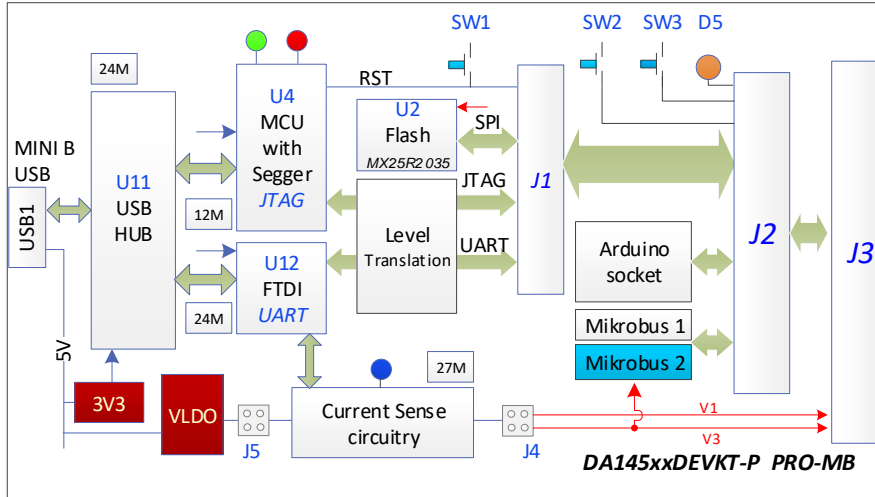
SW1
SW2
SW3
D5
24M
U4
MCU
with
Segger
JTAG
RST
U2
Flash
MX25R2035
SPI
J1
J2
J3
MINI B
USB
USB1
U11
USB
HUB
12M
Level
Translation
JTAG
UART
Arduino
socket
U12
FTDI
UART
24M
Mikrobus 1
Mikrobus 2
5V
3V3
VLDO
J5
Current Sense
circuitry
27M
J4
V1
V3
DA145xxDEVKT-P PRO-MB